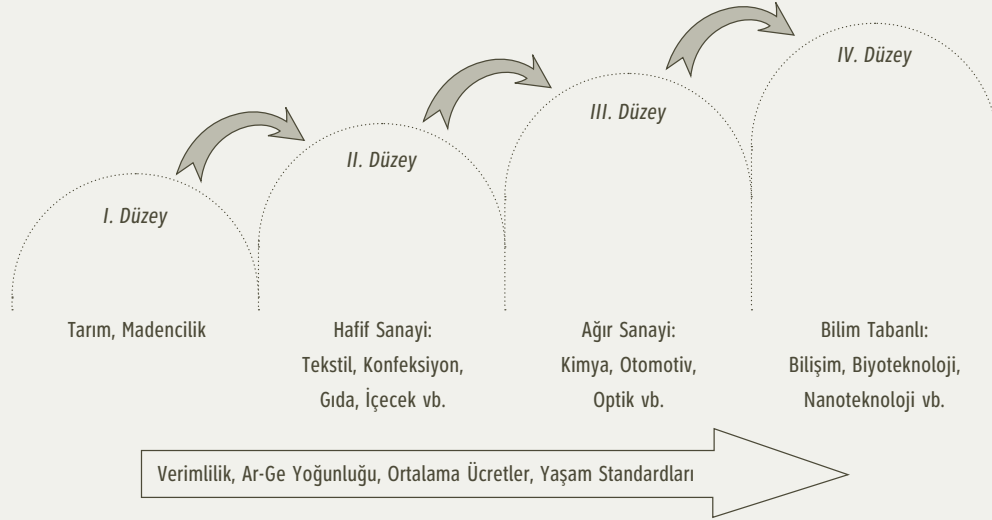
IV. Düzey

III. Düzey

II. Düzey

I. Düzey

Tarım, Madencilik

Hafif Sanayi:
Tekstil, Konfeksiyon,
Gıda, İçecek vb.

Ağır Sanayi:
Kimya, Otomotiv,
Optik vb.

Bilim Tabanlı:
Bilişim, Biyoteknoloji,
Nanoteknoloji vb.

Verimlilik, Ar-Ge Yoğunluğu, Ortalama Ücretler, Yaşam Standardları